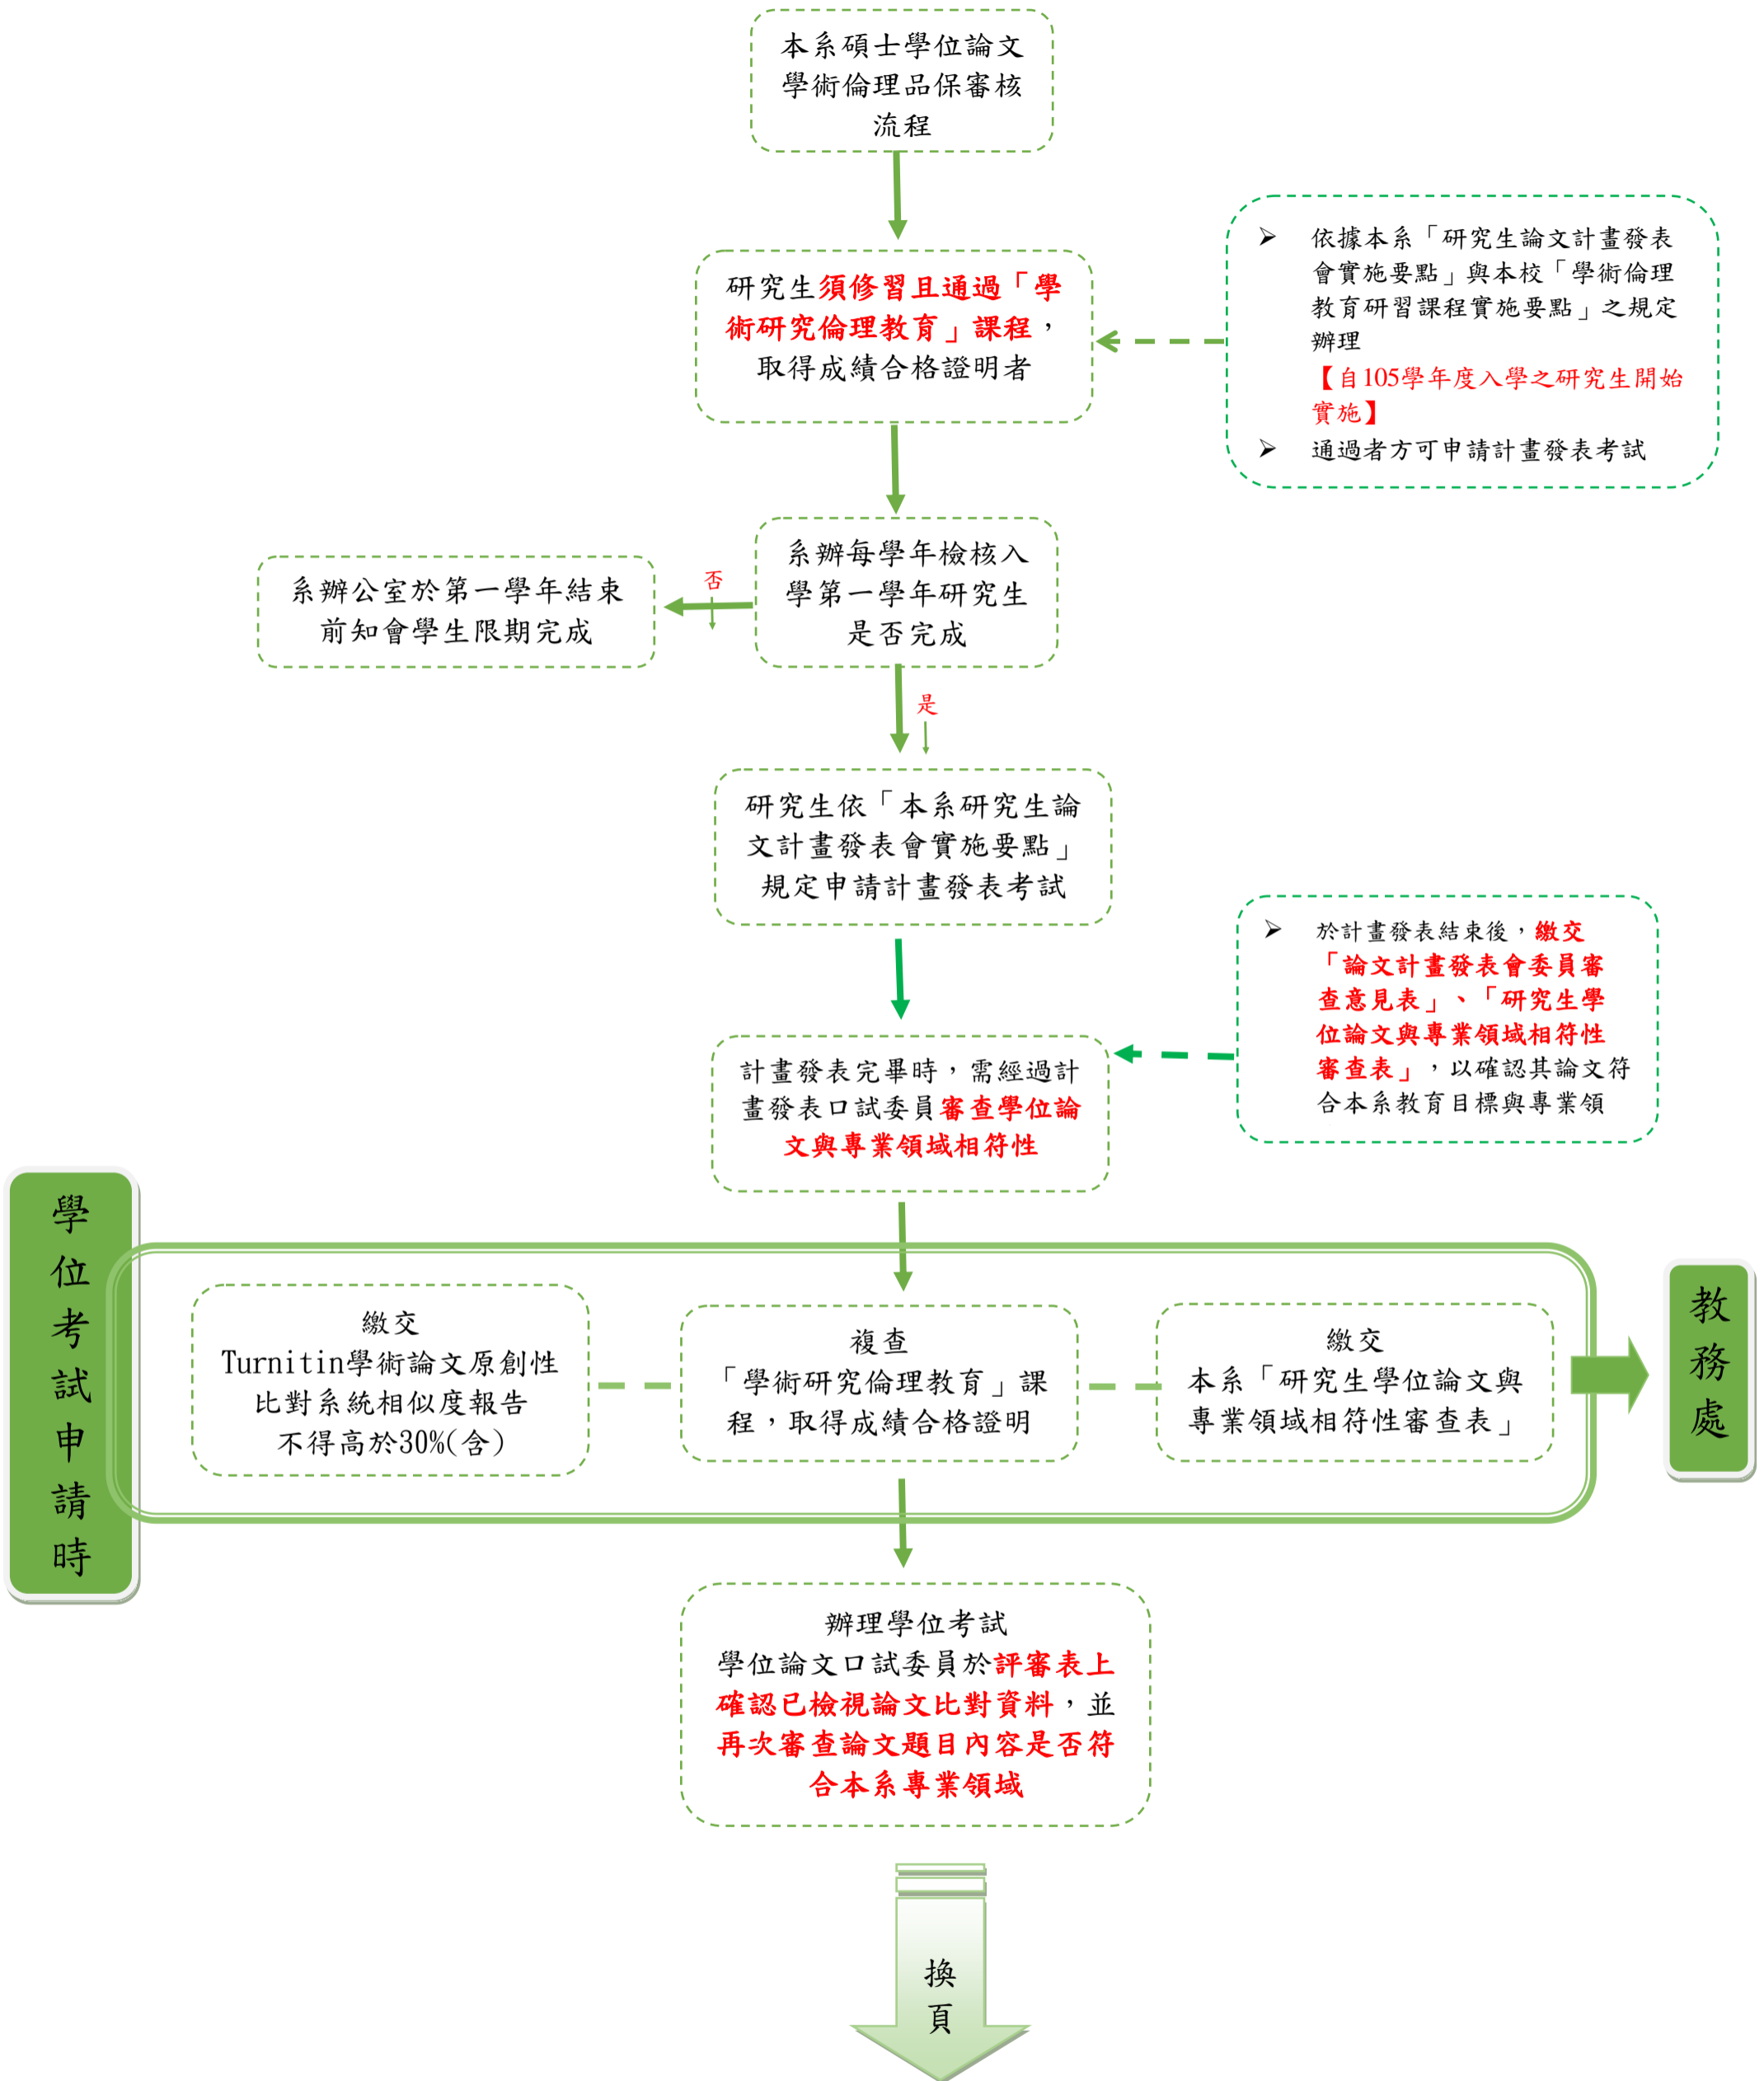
本系碩士學位論文學術倫理品保審核流程

研究生須修習且通過「學術研究倫理教育」課程，取得成績合格證明者

➢ 依據本系「研究生論文計畫發表會實施要點」與本校「學術倫理教育研習課程實施要點」之規定辦理
【自105學年度入學之研究生開始實施】
➢ 通過者方可申請計畫發表考試

系辦每學年檢核入學第一學年研究生是否完成

否

系辦公室於第一學年結束前知會學生限期完成

是

研究生依「本系研究生論文計畫發表會實施要點」規定申請計畫發表考試

➢ 於計畫發表結束後，繳交「論文計畫發表會委員審查意見表」、「研究生學位論文與專業領域相符性審查表」，以確認其論文符合本系教育目標與專業領

計畫發表完畢時，需經過計畫發表口試委員審查學位論文與專業領域相符性

學位考試申請時

繳交
Turnitin學術論文原創性比對系統相似度報告不得高於30%(含)

複查
「學術研究倫理教育」課程，取得成績合格證明

繳交
本系「研究生學位論文與專業領域相符性審查表」

教務處

辦理學位考試
學位論文口試委員於評審表上確認已檢視論文比對資料，並再次審查論文題目內容是否符合本系專業領域

換頁